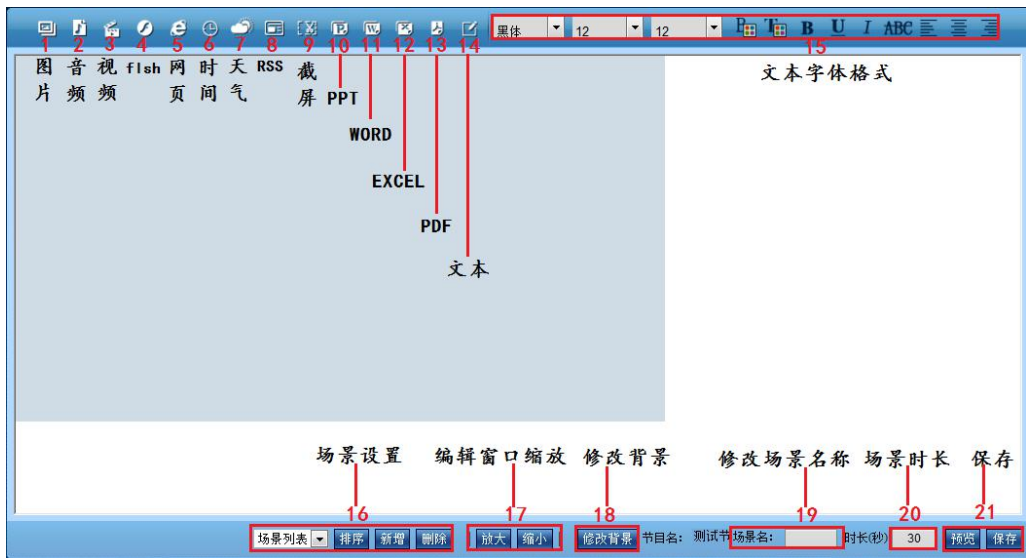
1 2 3 4 5 6 7 8 9 10 11 12 13 14

黑体 12 12 B U I ABC

15

图片 音频 视频 flsh 网页 时间 天气 RSS 截屏 PPT

WORD

EXCEL

PDF

文本

文本字体格式

场景设置 编辑窗口缩放 修改背景 修改场景名称 场景时长 保存

16 17 18 19 20 21

场景列表 排序 新增 删除 放大 缩小 修改背景 节目名: 测试节 场景名: 时长(秒) 30 预览 保存